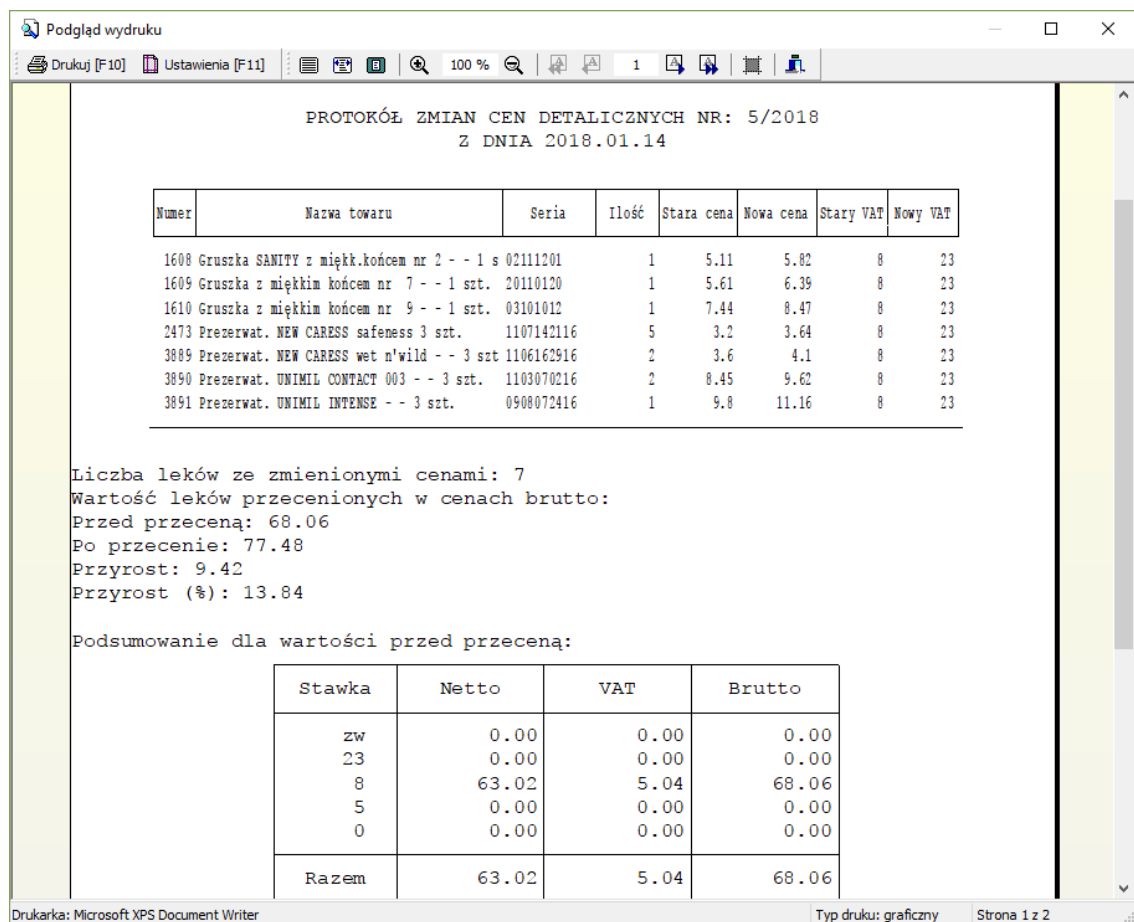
Podgląd wydruku

Drukuj [F10] Ustawienia [F11] 100 % 1

PROTOKÓŁ ZMIAN CEN DETALICZNYCH NR: 5/2018
Z DNIA 2018.01.14

| Numer | Nazwa towaru | Seria | Ilość | Stara cena | Nowa cena | Stary VAT | Nowy VAT |
|---|---|---|---|---|---|---|---|
| 1608 | Gruszka SANITY z miękk.końcem nr 2 - - 1 s | 02111201 | 1 | 5.11 | 5.82 | 8 | 23 |
| 1609 | Gruszka z miękkim końcem nr 7 - - 1 szt. | 20110120 | 1 | 5.61 | 6.39 | 8 | 23 |
| 1610 | Gruszka z miękkim końcem nr 9 - - 1 szt. | 03101012 | 1 | 7.44 | 8.47 | 8 | 23 |
| 2473 | Prezerwat. NEW CARESS safeness 3 szt. | 1107142116 | 5 | 3.2 | 3.64 | 8 | 23 |
| 3889 | Prezerwat. NEW CARESS wet n'wild - - 3 szt | 1106162916 | 2 | 3.6 | 4.1 | 8 | 23 |
| 3890 | Prezerwat. UNIMIL CONTACT 003 - - 3 szt. | 1103070216 | 2 | 8.45 | 9.62 | 8 | 23 |
| 3891 | Prezerwat. UNIMIL INTENSE - - 3 szt. | 0908072416 | 1 | 9.8 | 11.16 | 8 | 23 |

Liczba leków ze zmienionymi cenami: 7
Wartość leków przecenionych w cenach brutto:
Przed przeceną: 68.06
Po przecenie: 77.48
Przyrost: 9.42
Przyrost (%): 13.84

Podsumowanie dla wartości przed przeceną:

| Stawka | Netto | VAT | Brutto |
|---|---|---|---|
| zw | 0.00 | 0.00 | 0.00 |
| 23 | 0.00 | 0.00 | 0.00 |
| 8 | 63.02 | 5.04 | 68.06 |
| 5 | 0.00 | 0.00 | 0.00 |
| 0 | 0.00 | 0.00 | 0.00 |
| Razem | 63.02 | 5.04 | 68.06 |

Drukarka: Microsoft XPS Document Writer
Typ druku: graficzny
Strona 1 z 2